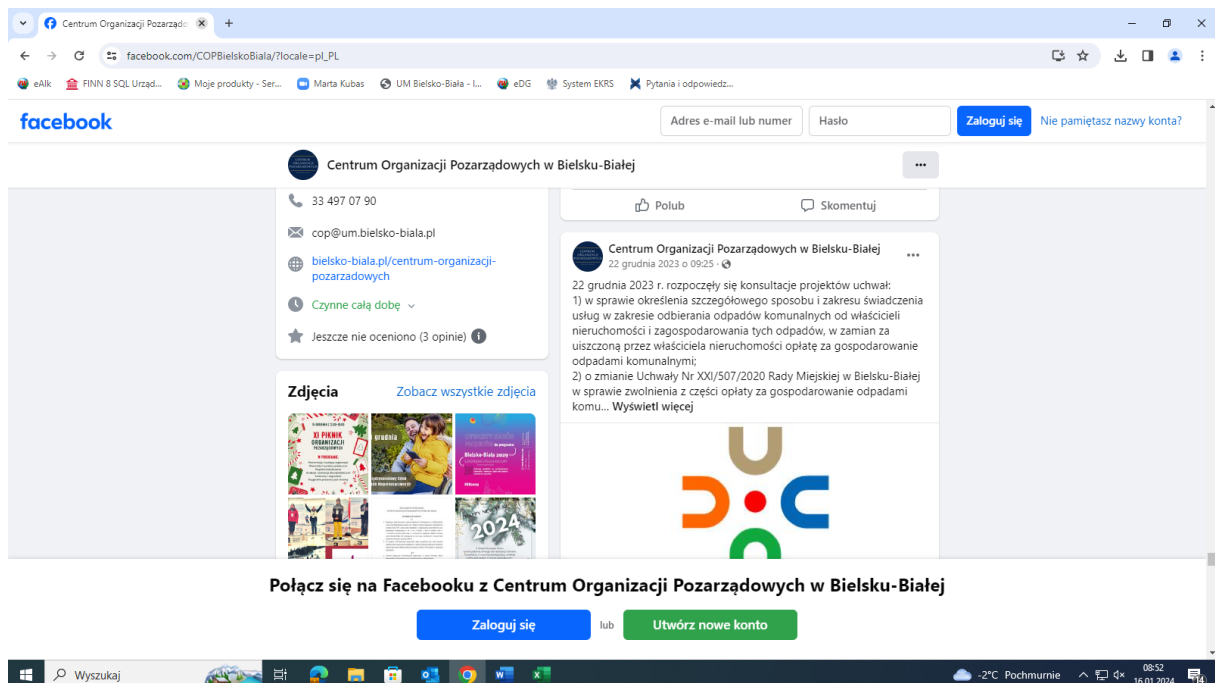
Centrum Organizacji Pozarządo ×

facebook.com/COPBielskoBiala/?locale=pl_PL

eAlk FINN 8 SQL Urząd... Moje produkty - Ser... Marta Kubas UM Bielsko-Biała - I... eDG System EKRS Pytania i odpowiedz...

facebook

Adres e-mail lub numer Hasło Zaloguj się Nie pamiętasz nazwy konta?

Centrum Organizacji Pozarządowych w Bielsku-Białej

33 497 07 90

cop@um.bielsko-biala.pl

bielsko-biala.pl/centrum-organizacji-pozarzadowych

Czynne całą dobę

Jeszcze nie oceniono (3 opinie)

Zdjęcia

Zobacz wszystkie zdjęcia

XI PIKNIK ORGANIZACJI POZARZĄDOWYCH

grudnia

2024

Polub Skomentuj

Centrum Organizacji Pozarządowych w Bielsku-Białej
22 grudnia 2023 o 09:25 ·

22 grudnia 2023 r. rozpoczęły się konsultacje projektów uchwał:
1) w sprawie określenia szczegółowego sposobu i zakresu świadczenia usług w zakresie odbierania odpadów komunalnych od właścicieli nieruchomości i zagospodarowania tych odpadów, w zamian za uiszczoną przez właściciela nieruchomości opłatę za gospodarowanie odpadami komunalnymi;
2) o zmianie Uchwały Nr XXI/507/2020 Rady Miejskiej w Bielsku-Białej w sprawie zwolnienia z części opłaty za gospodarowanie odpadami komu... Wyświetl więcej

Połącz się na Facebooku z Centrum Organizacji Pozarządowych w Bielsku-Białej

Zaloguj się lub Utwórz nowe konto

Wyszukaj

-2°C Pochmurnie 08:52 16.01.2024